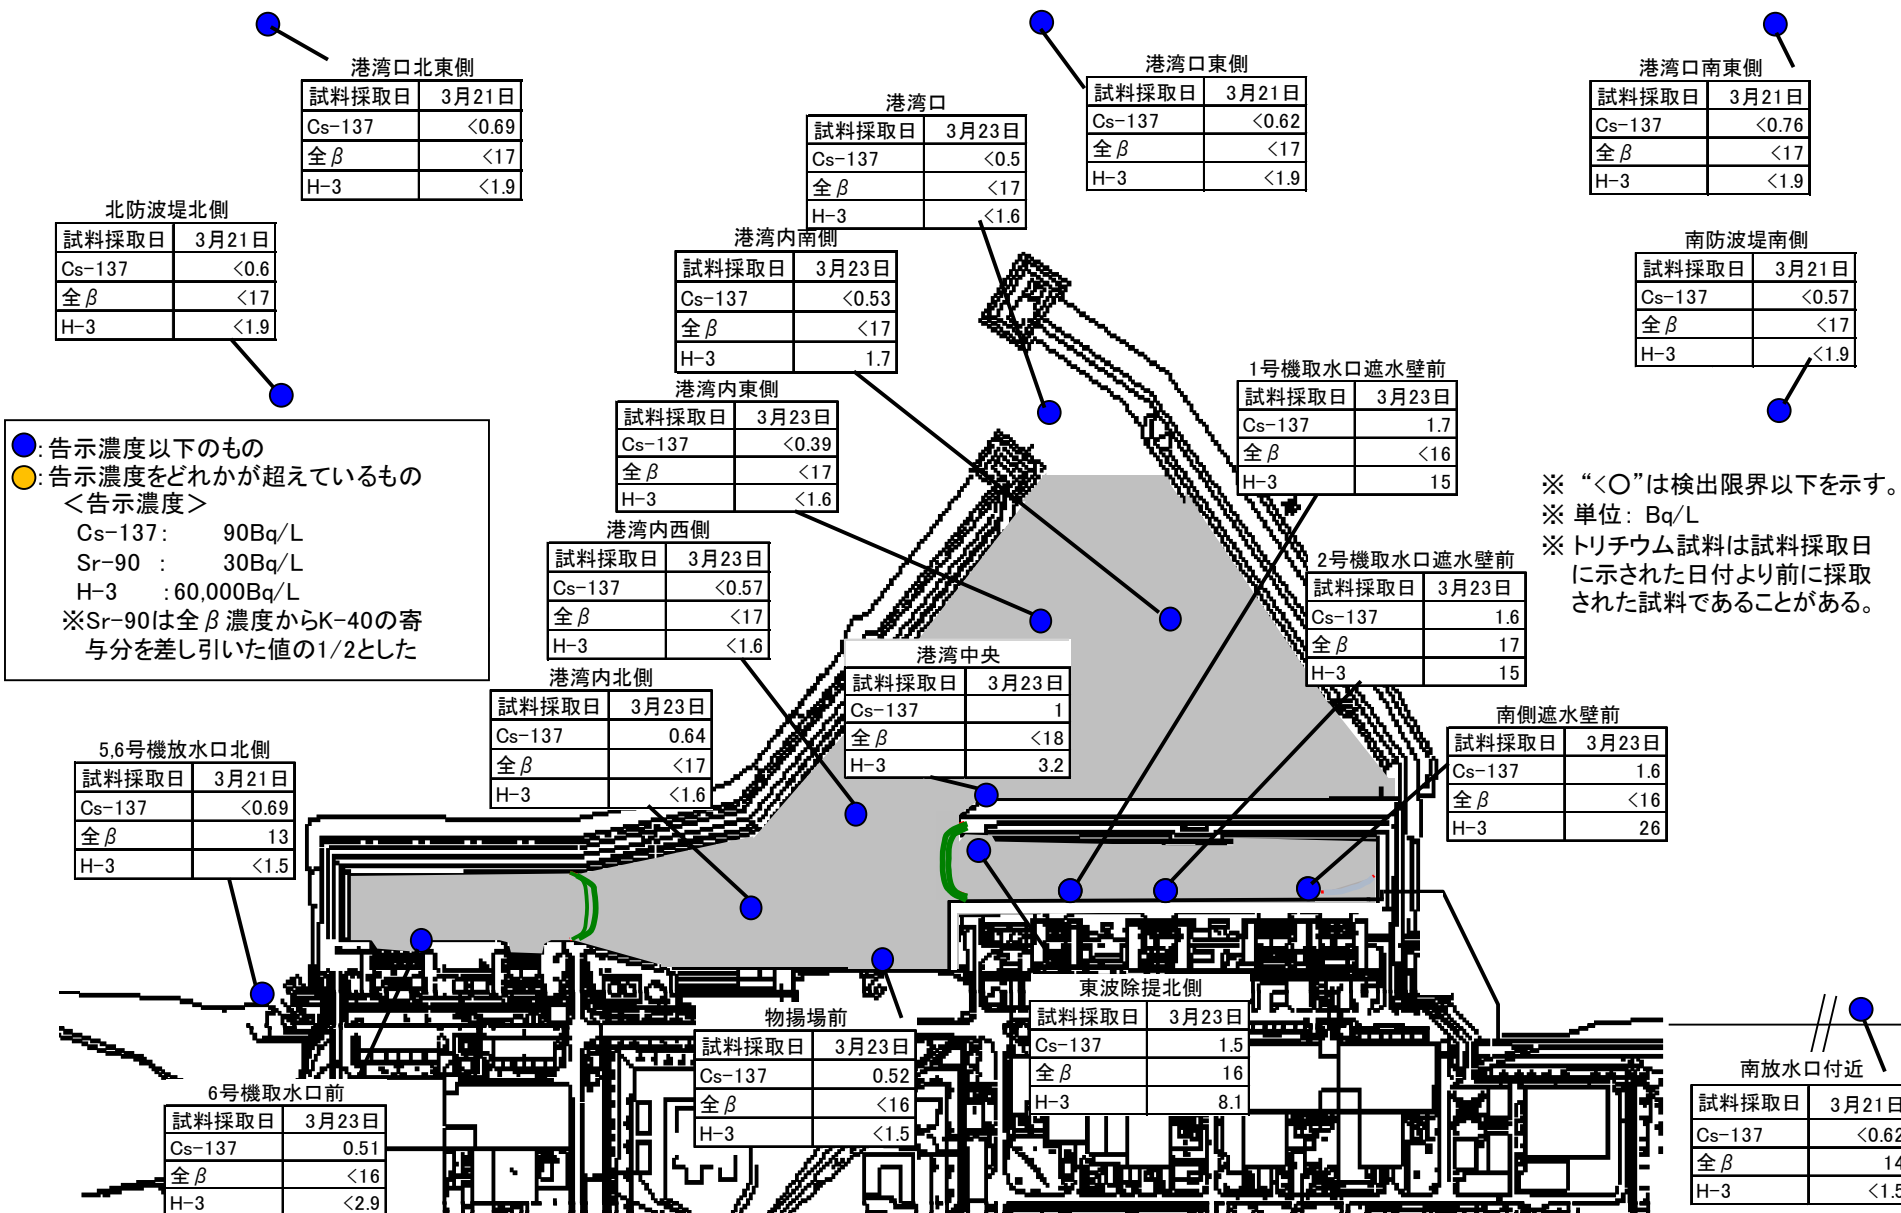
港湾口北東側

| 試料採取日 | 3月21日 |
|---|---|
| Cs-137 | <0.69 |
| 全β | <17 |
| H-3 | <1.9 |

港湾口

| 試料採取日 | 3月23日 |
|---|---|
| Cs-137 | <0.5 |
| 全β | <17 |
| H-3 | <1.6 |

港湾口東側

| 試料採取日 | 3月21日 |
|---|---|
| Cs-137 | <0.62 |
| 全β | <17 |
| H-3 | <1.9 |

港湾口南東側

| 試料採取日 | 3月21日 |
|---|---|
| Cs-137 | <0.76 |
| 全β | <17 |
| H-3 | <1.9 |

北防波堤北側

| 試料採取日 | 3月21日 |
|---|---|
| Cs-137 | <0.6 |
| 全β | <17 |
| H-3 | <1.9 |

港湾内南側

| 試料採取日 | 3月23日 |
|---|---|
| Cs-137 | <0.53 |
| 全β | <17 |
| H-3 | 1.7 |

南防波堤南側

| 試料採取日 | 3月21日 |
|---|---|
| Cs-137 | <0.57 |
| 全β | <17 |
| H-3 | <1.9 |

1号機取水口遮水壁前

| 試料採取日 | 3月23日 |
|---|---|
| Cs-137 | 1.7 |
| 全β | <16 |
| H-3 | 15 |

港湾内東側

| 試料採取日 | 3月23日 |
|---|---|
| Cs-137 | <0.39 |
| 全β | <17 |
| H-3 | <1.6 |

●: 告示濃度以下のもの
●: 告示濃度をどれかが超えているもの
<告示濃度>
Cs-137: 90Bq/L
Sr-90 : 30Bq/L
H-3 : 60,000Bq/L
※Sr-90は全β濃度からK-40の寄与分を差し引いた値の1/2とした

※ "<○"は検出限界以下を示す。
※ 単位: Bq/L
※ トリチウム試料は試料採取日に示された日付より前に採取された試料であることがある。

港湾内西側

| 試料採取日 | 3月23日 |
|---|---|
| Cs-137 | <0.57 |
| 全β | <17 |
| H-3 | <1.6 |

2号機取水口遮水壁前

| 試料採取日 | 3月23日 |
|---|---|
| Cs-137 | 1.6 |
| 全β | 17 |
| H-3 | 15 |

港湾中央

| 試料採取日 | 3月23日 |
|---|---|
| Cs-137 | 1 |
| 全β | <18 |
| H-3 | 3.2 |

港湾内北側

| 試料採取日 | 3月23日 |
|---|---|
| Cs-137 | 0.64 |
| 全β | <17 |
| H-3 | <1.6 |

南側遮水壁前

| 試料採取日 | 3月23日 |
|---|---|
| Cs-137 | 1.6 |
| 全β | <16 |
| H-3 | 26 |

5,6号機放水口北側

| 試料採取日 | 3月21日 |
|---|---|
| Cs-137 | <0.69 |
| 全β | 13 |
| H-3 | <1.5 |

東波除堤北側

| 試料採取日 | 3月23日 |
|---|---|
| Cs-137 | 1.5 |
| 全β | 16 |
| H-3 | 8.1 |

物揚場前

| 試料採取日 | 3月23日 |
|---|---|
| Cs-137 | 0.52 |
| 全β | <16 |
| H-3 | <1.5 |

南放水口付近

| 試料採取日 | 3月21日 |
|---|---|
| Cs-137 | <0.62 |
| 全β | 14 |
| H-3 | <1.5 |

6号機取水口前

| 試料採取日 | 3月23日 |
|---|---|
| Cs-137 | 0.51 |
| 全β | <16 |
| H-3 | <2.9 |